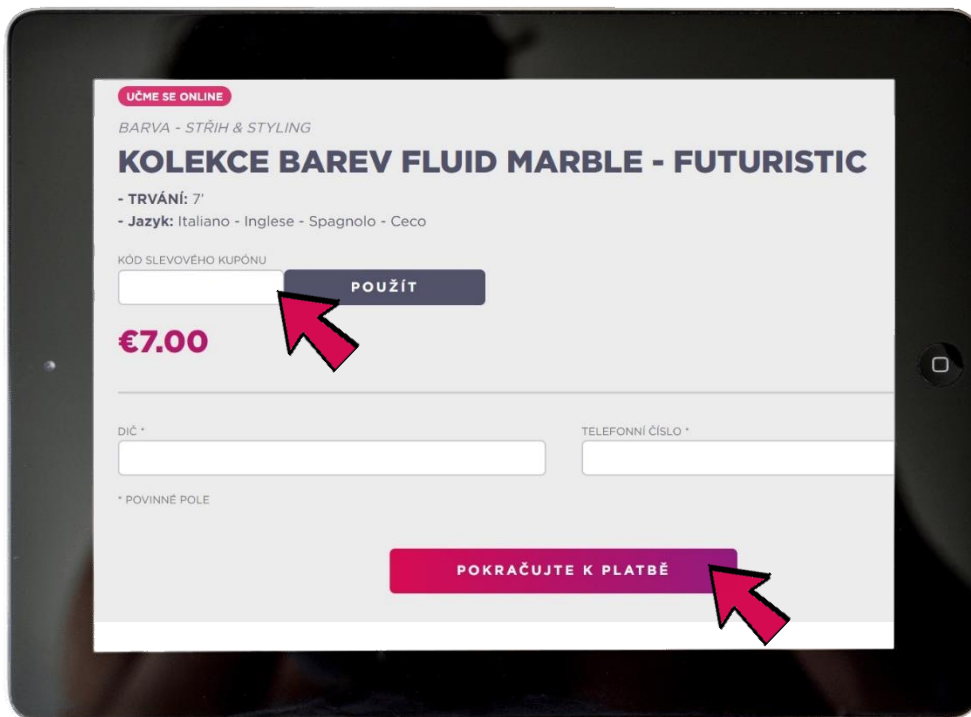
UČME SE ONLINE

BARVA - STŘIH & STYLING

KOLEKCE BAREV FLUID MARBLE - FUTURISTIC

- TRVÁNÍ: 7'
- Jazyk: Italiano - Inglese - Spagnolo - Ceco

KÓD SLEVOVÉHO KUPÓNU

POUŽÍT

€7.00

DIČ *

TELEFONNÍ ČÍSLO *

* POVINNÉ POLE

POKRAČUJTE K PLATBĚ